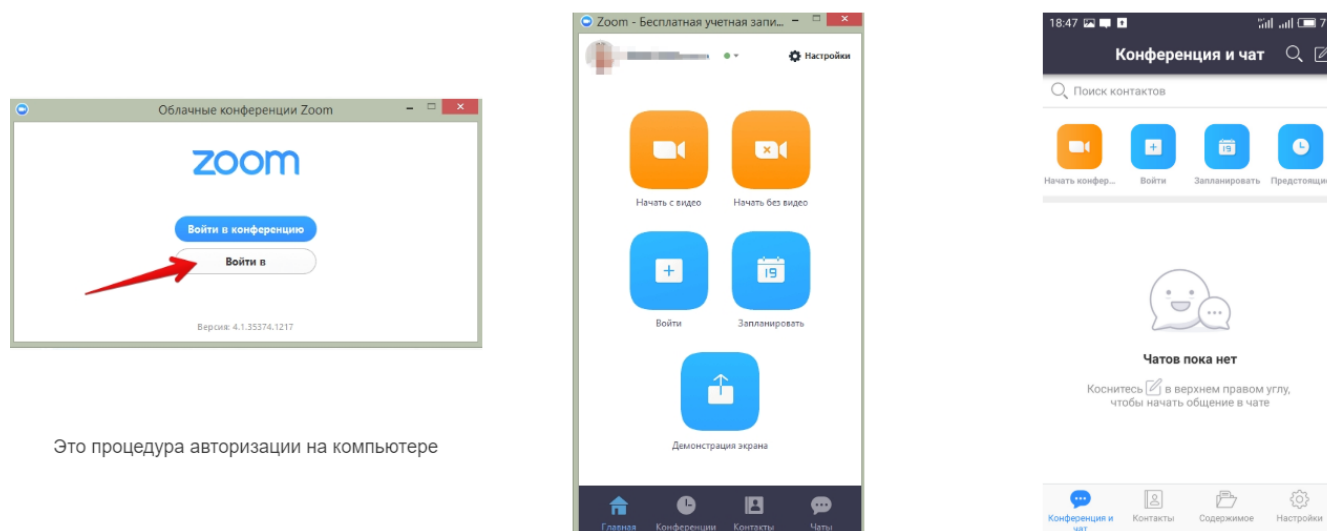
Облачные конференции Zoom

zoom

Войти в конференцию

Войти в

Версия: 4.1.35374.1217

Это процедура авторизации на компьютере

Zoom - Бесплатная учетная запи...

Настройки

Начать с видео

Начать без видео

Войти

Запланировать

Демонстрация экрана

Главная

Конференции

Контакты

Чаты

18:47

Конференция и чат

Поиск контактов

Начать конфер...

Войти

Запланировать

Предстоящ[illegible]

Чатов пока нет

Коснитесь в верхнем правом углу, чтобы начать общение в чате

Конференция и чат

Контакты

Содержимое

Настройки